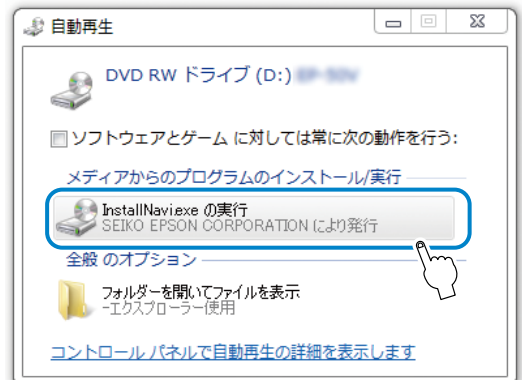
自動再生

DVD RW ドライブ (D:) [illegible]

ソフトウェアとゲーム に対しては常に次の動作を行う:

メディアからのプログラムのインストール/実行

InstallNavi.exe の実行
SEIKO EPSON CORPORATION により発行

全般 のオプション

フォルダーを開いてファイルを表示
-エクスプローラー使用

コントロール パネルで自動再生の詳細を表示します